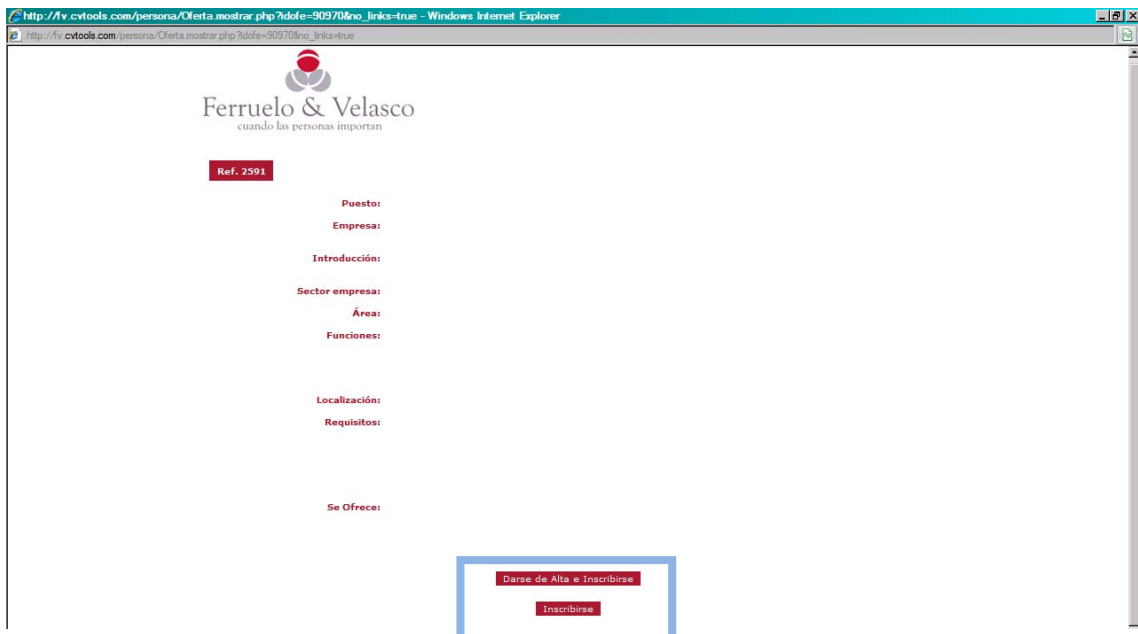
http://fv.cvtools.com/persona/Oferta.mostrar.php?idofe=90970&no_links=true - Windows Internet Explorer

http://fv.cvtools.com/persona/Oferta.mostrar.php?idofe=90970&no_links=true

Ferruelo & Velasco
cuando las personas importan

Ref. 2591

Puesto:
Empresa:
Introducción:
Sector empresa:
Área:
Funciones:
Localización:
Requisitos:
Se Ofrece:

Darse de Alta e Inscribirse

Inscribirse